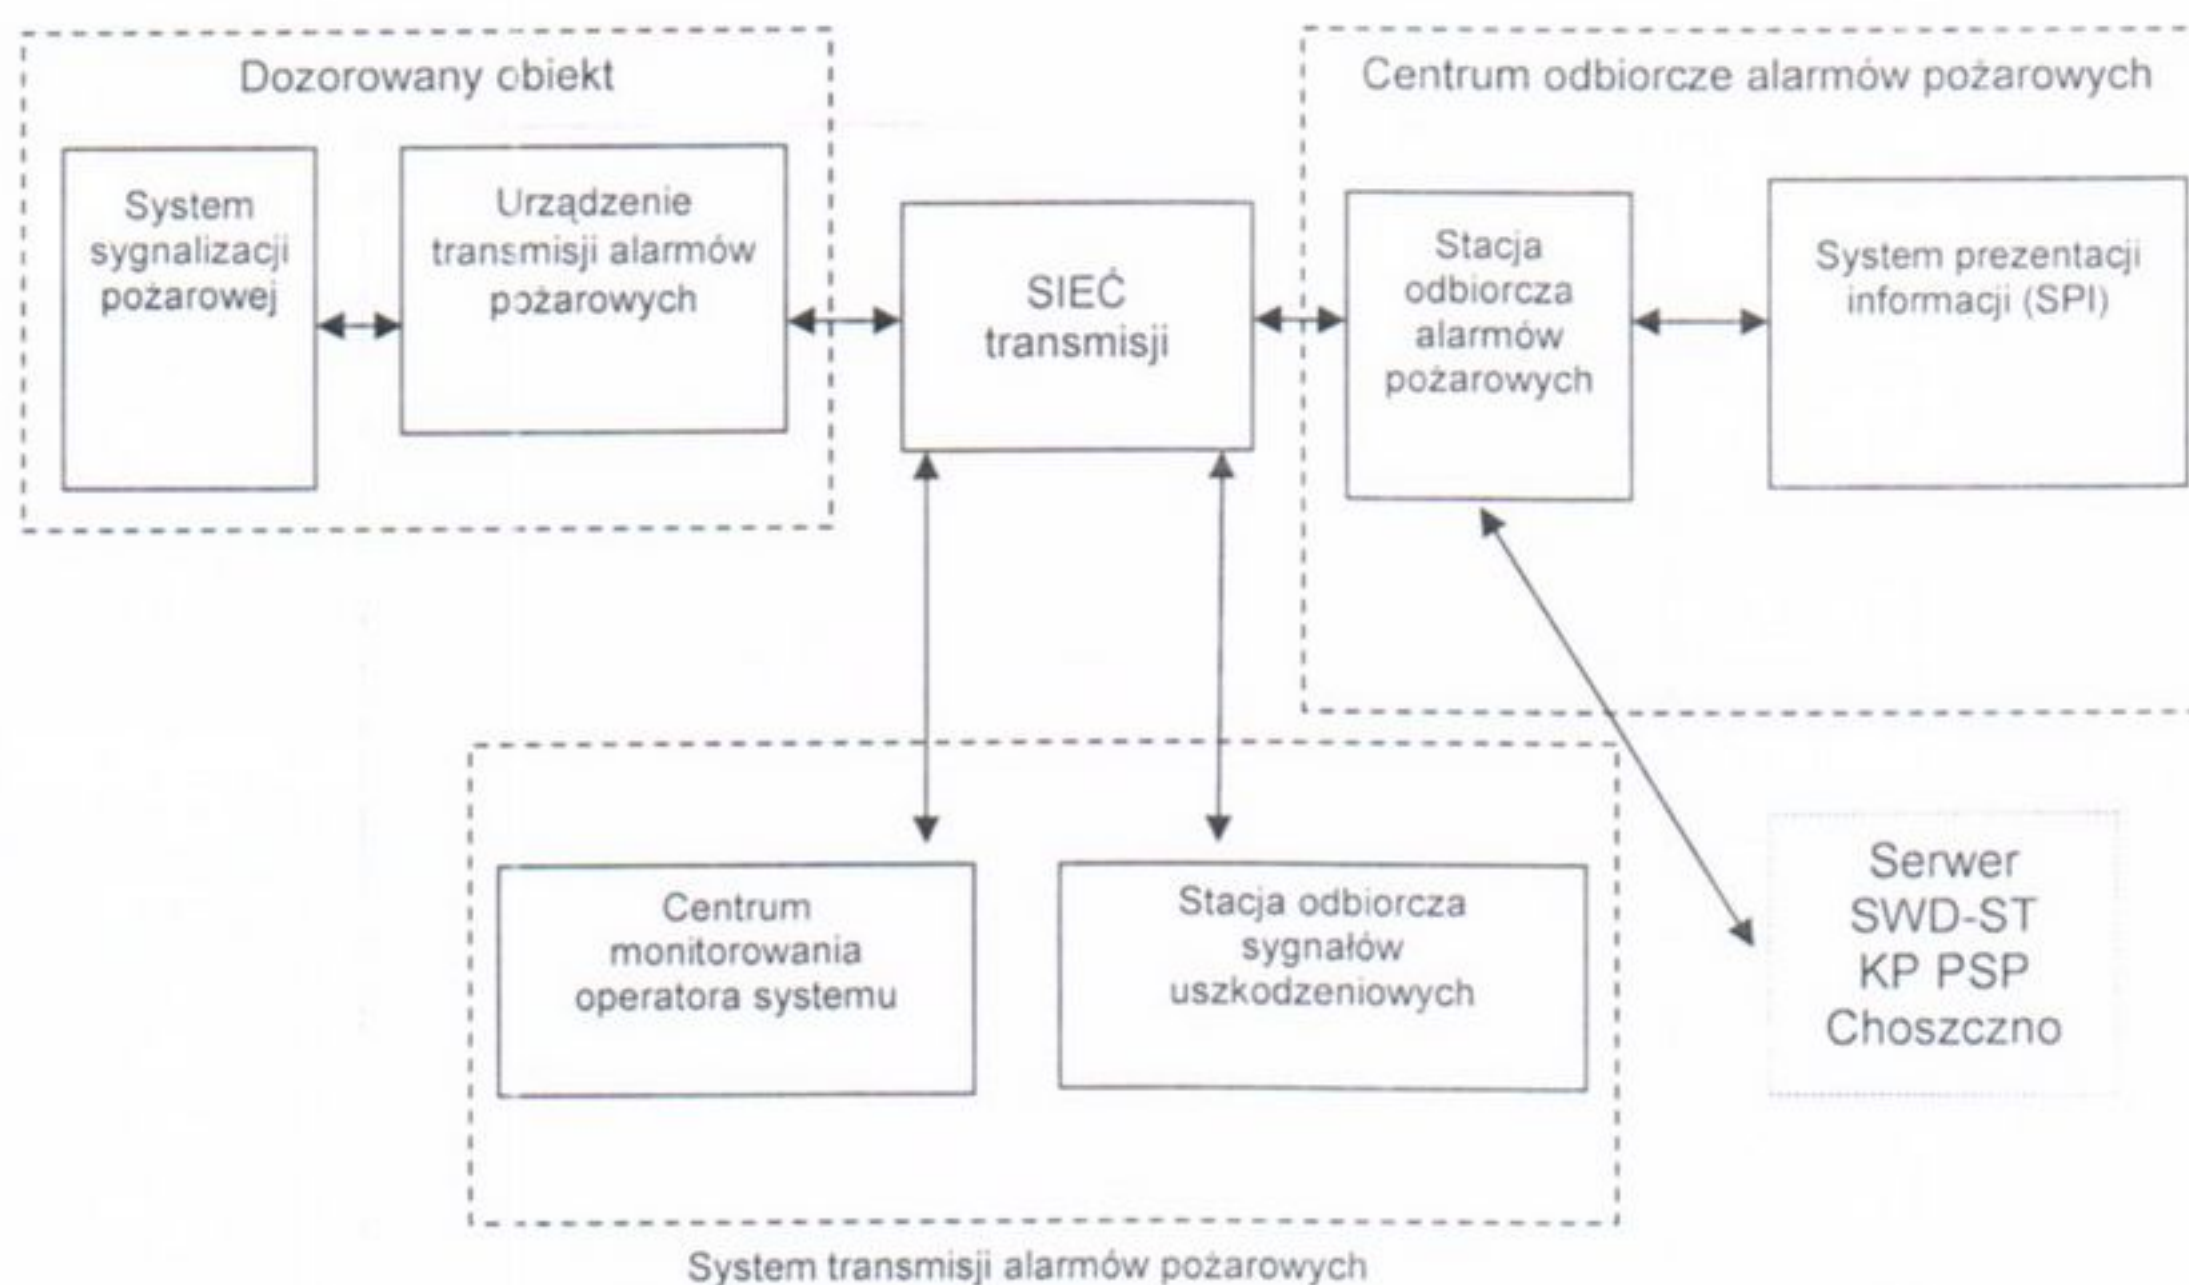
Dozorowany obiekt

System sygnalizacji pożarowej

Urządzenie transmisji alarmów pożarowych

SIEĆ transmisji

Centrum odbiorcze alarmów pożarowych

Stacja odbiorcza alarmów pożarowych

System prezentacji informacji (SPI)

Centrum monitorowania operatora systemu

Stacja odbiorcza sygnałów uszkodzeniowych

Serwer SWD-ST KP PSP Choszczno

System transmisji alarmów pożarowych